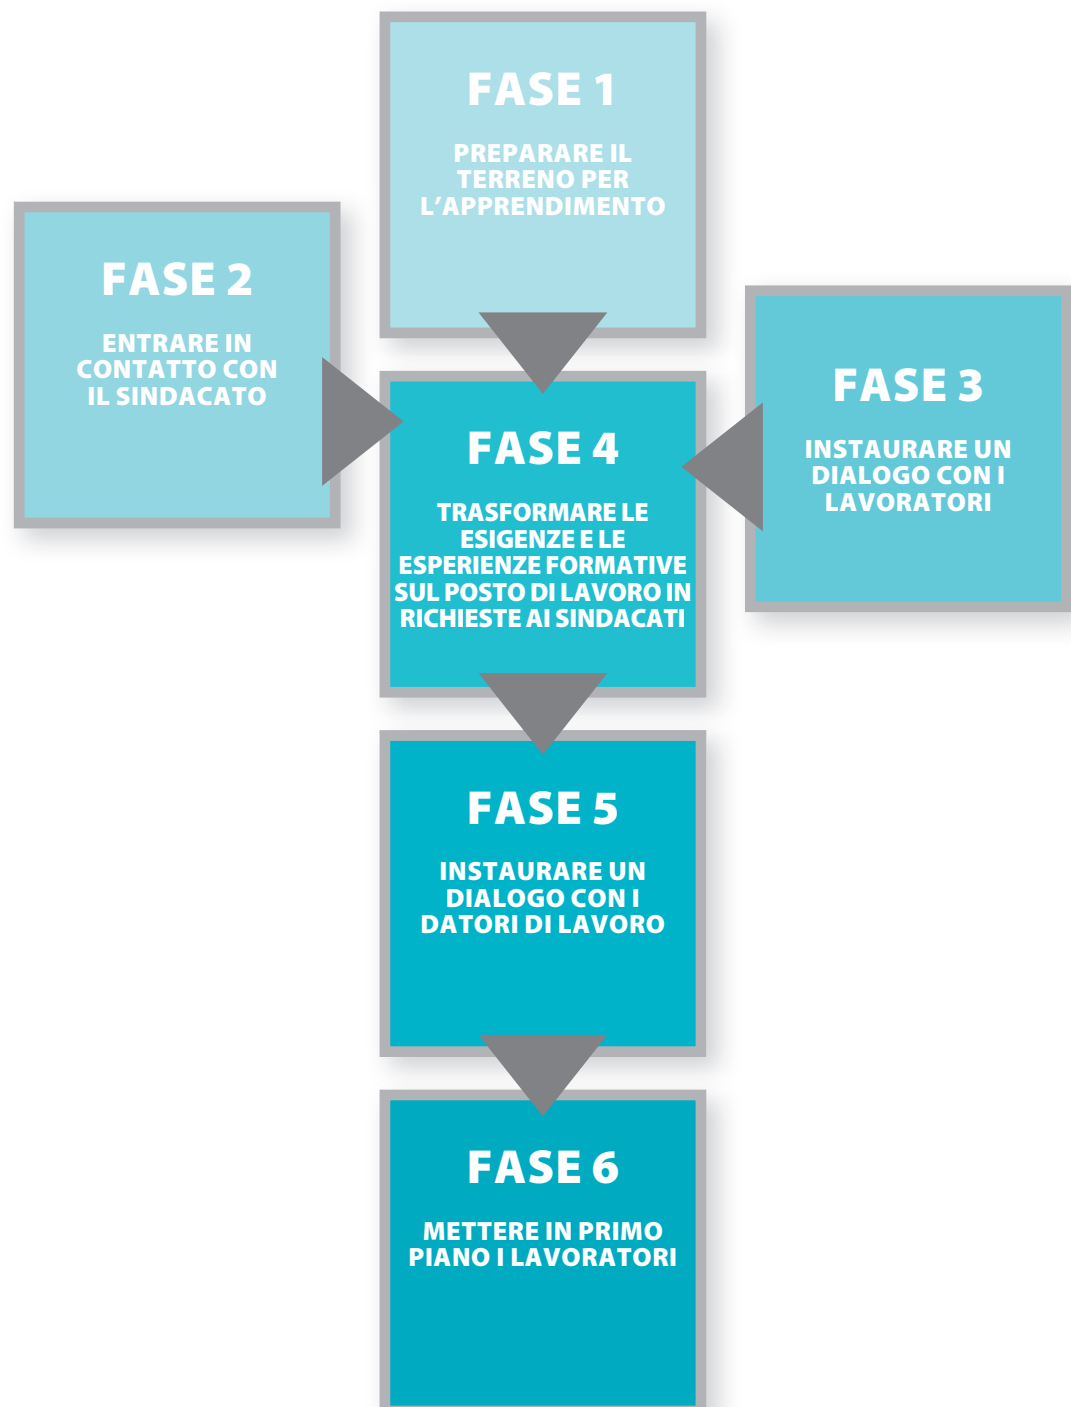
FASE 1

PREPARARE IL TERRENO PER L’APPRENDIMENTO

FASE 2

ENTRARE IN CONTATTO CON IL SINDACATO

FASE 3

INSTAURARE UN DIALOGO CON I LAVORATORI

FASE 4

TRASFORMARE LE ESIGENZE E LE ESPERIENZE FORMATIVE SUL POSTO DI LAVORO IN RICHIESTE AI SINDACATI

FASE 5

INSTAURARE UN DIALOGO CON I DATORI DI LAVORO

FASE 6

METTERE IN PRIMO PIANO I LAVORATORI